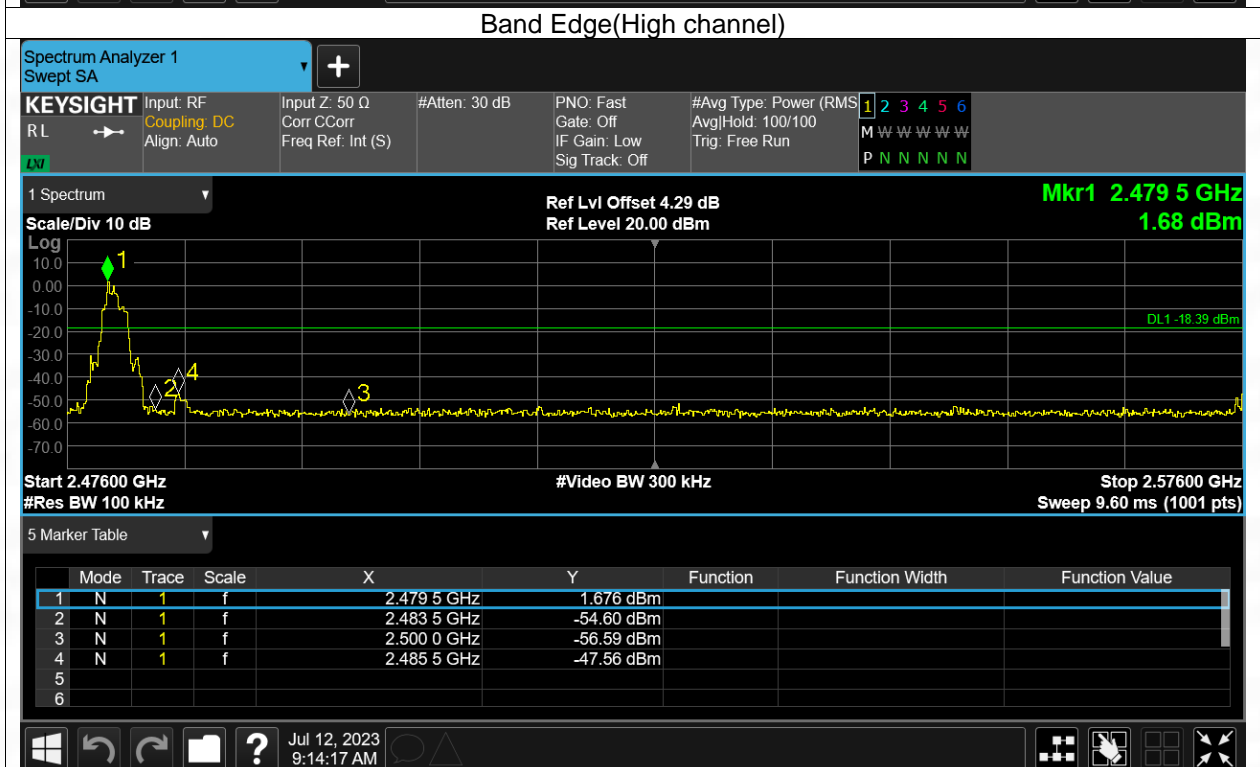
Band Edge(High channel)

Spectrum Analyzer 1
Swept SA

KEYSIGHT
RL
LXI
Input: RF
Coupling: DC
Align: Auto
Input Z: 50 Ω
Corr CCorr
Freq Ref: Int (S)
#Atten: 30 dB
PNO: Fast
Gate: Off
IF Gain: Low
Sig Track: Off
#Avg Type: Power (RMS
Avg|Hold: 100/100
Trig: Free Run
1 2 3 4 5 6
M W W W W W
P N N N N N

1 Spectrum
Scale/Div 10 dB
Log
Ref Lvl Offset 4.29 dB
Ref Level 20.00 dBm
Mkr1 2.479 5 GHz
1.68 dBm

10.0
0.00
-10.0
-20.0
-30.0
-40.0
-50.0
-60.0
-70.0
DL1 -18.39 dBm
1
2
3
4

Start 2.47600 GHz
#Res BW 100 kHz
#Video BW 300 kHz
Stop 2.57600 GHz
Sweep 9.60 ms (1001 pts)

5 Marker Table

| | Mode | Trace | Scale | X | Y | Function | Function Width | Function Value |
|---|---|---|---|---|---|---|---|---|
| 1 | N | 1 | f | 2.479 5 GHz | 1.676 dBm | | | |
| 2 | N | 1 | f | 2.483 5 GHz | -54.60 dBm | | | |
| 3 | N | 1 | f | 2.500 0 GHz | -56.59 dBm | | | |
| 4 | N | 1 | f | 2.485 5 GHz | -47.56 dBm | | | |
| 5 | | | | | | | | |
| 6 | | | | | | | | |

Jul 12, 2023
9:14:17 AM